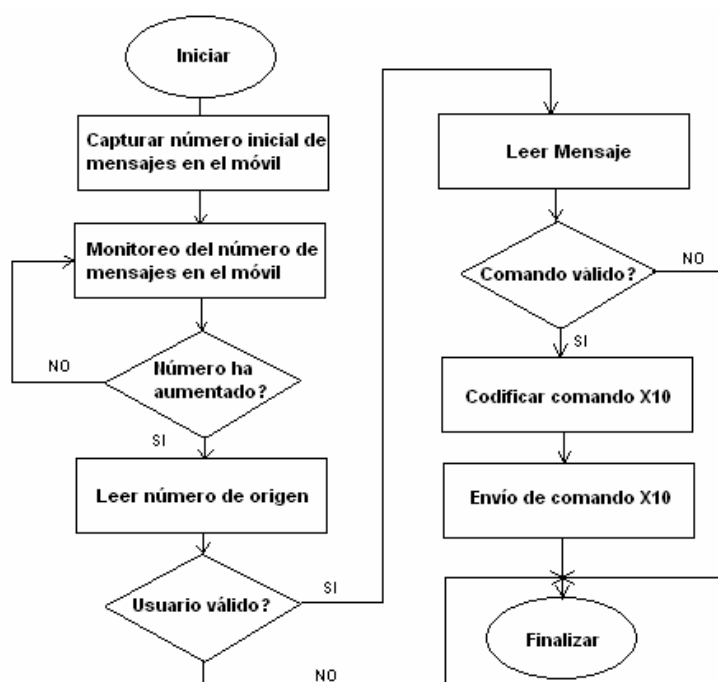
Iniciar

Capturar número inicial de mensajes en el móvil

Monitoreo del número de mensajes en el móvil

NO

Número ha aumentado?

SI

Leer número de origen

Usuario válido?

SI

NO

Leer Mensaje

Comando válido?

NO

SI

Codificar comando X10

Envío de comando X10

Finalizar